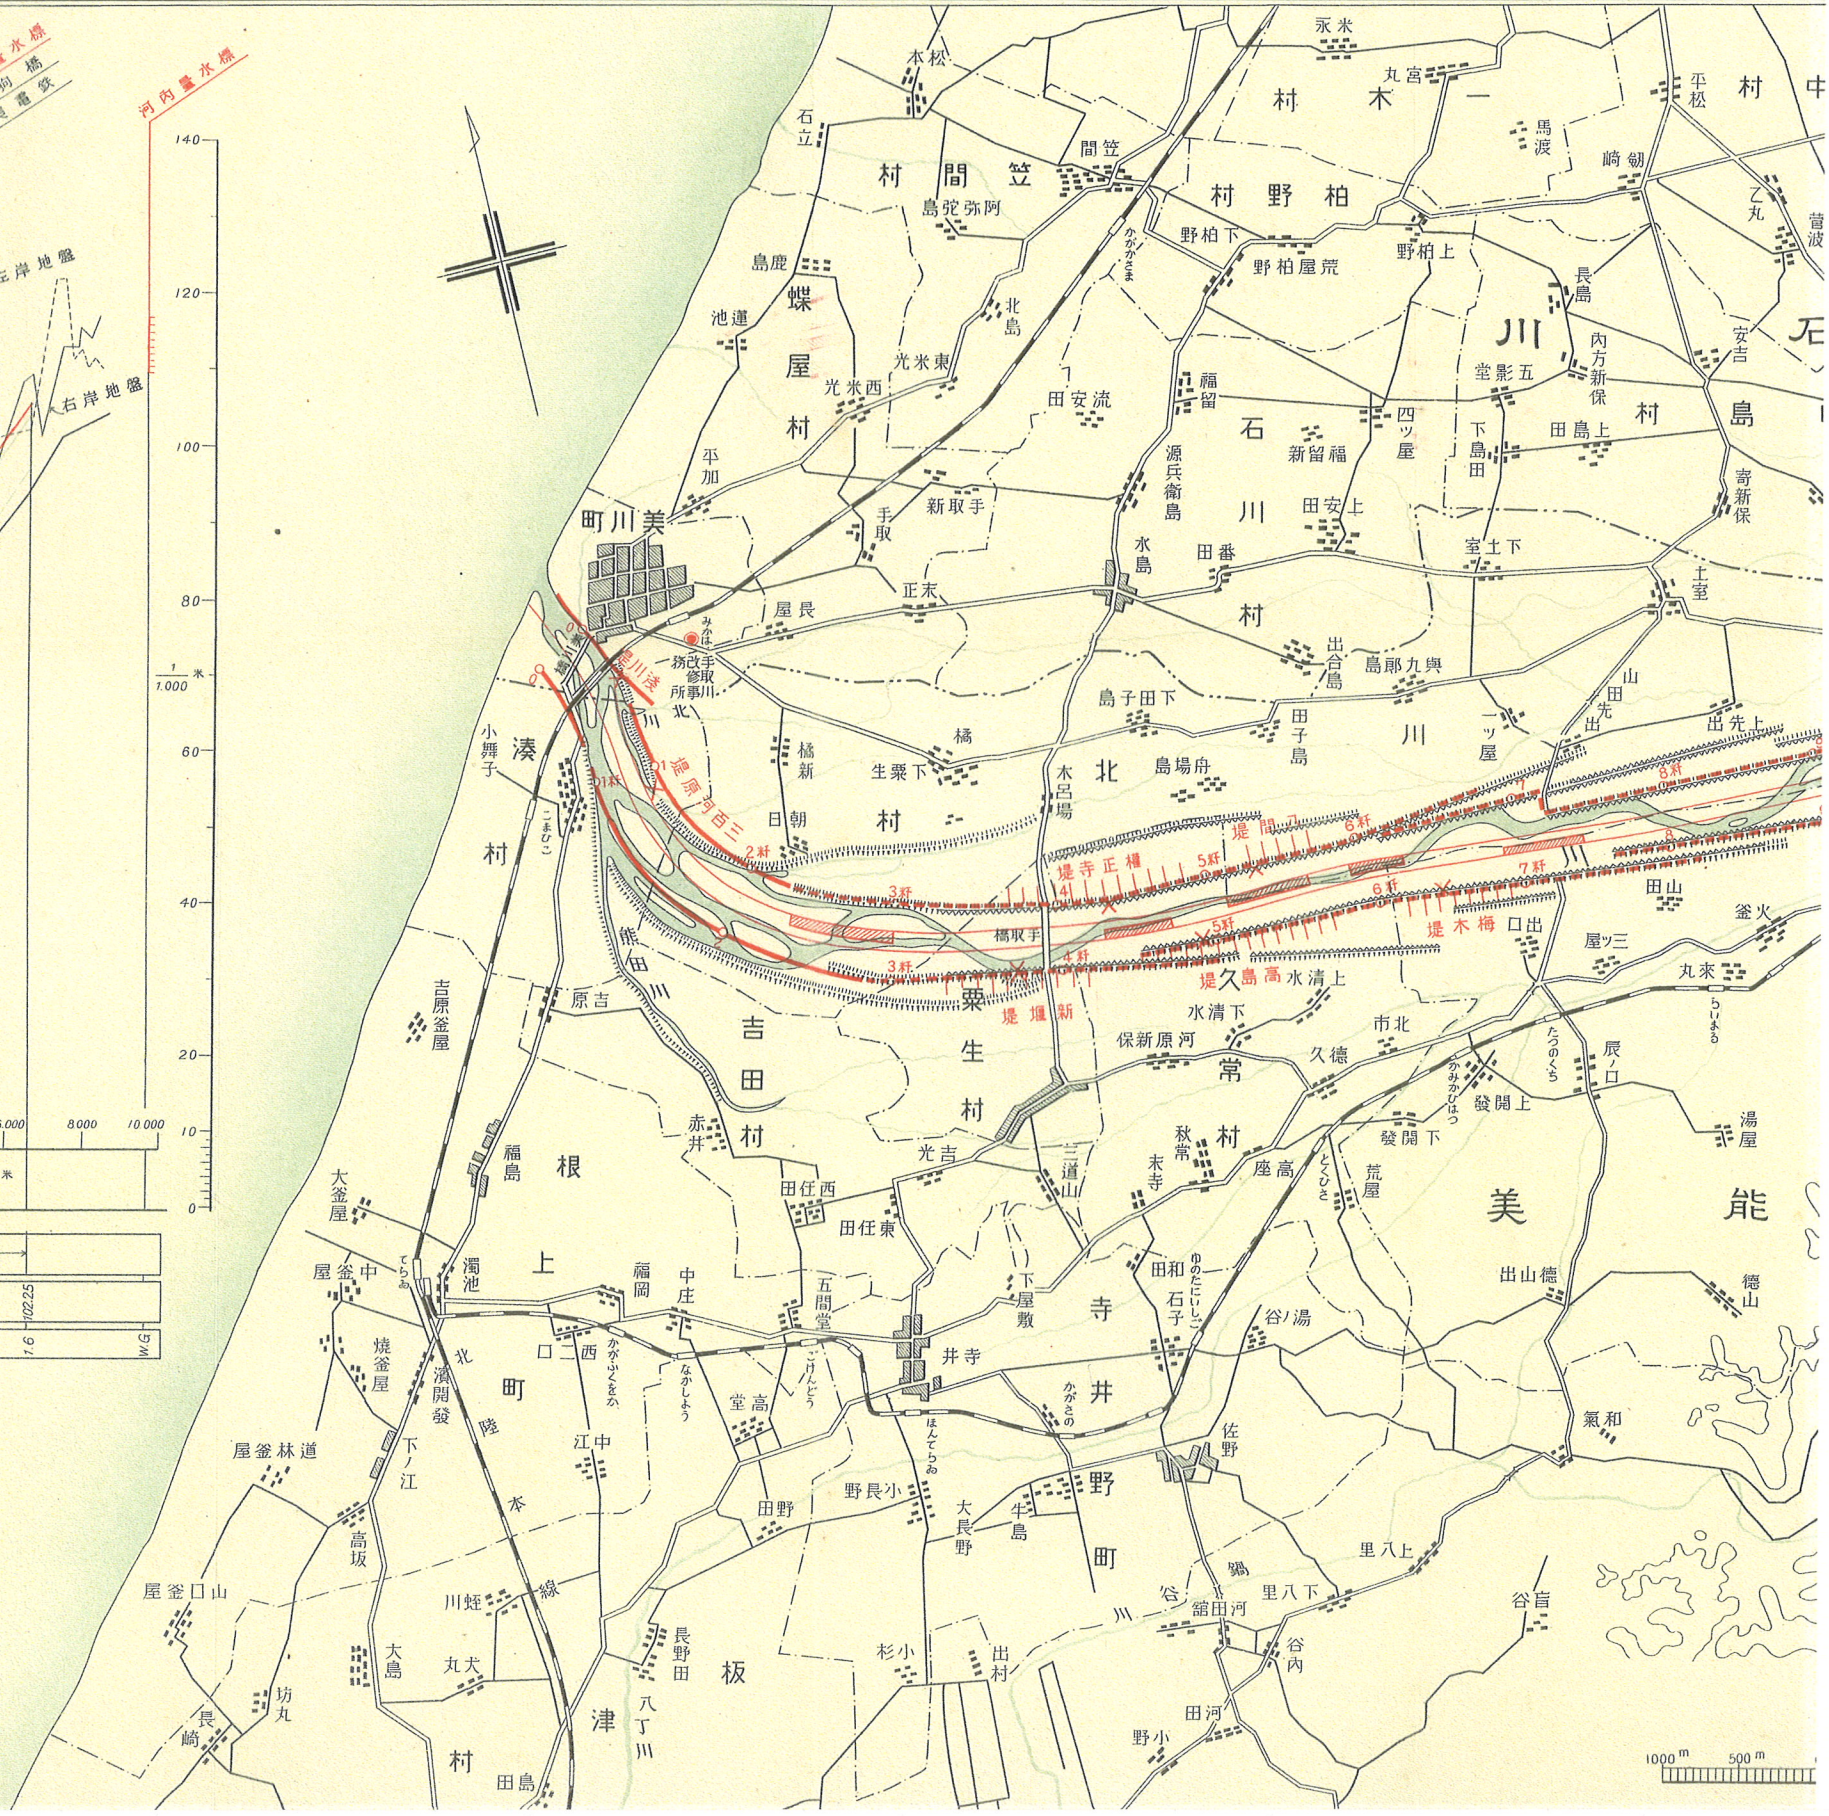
河内量水標
水標
橋
鉄道

140
120
100
80
60
40
20
0

$\frac{1}{1,000}$ 米

右岸地盤
左岸地盤

5,000
8000
10,000

美川町
蝶屋村
笠間村
柏野村
一木村
石川村
北川村
湊村
吉田村
根上町
粟生村
久常村
寺井野町
板津村
美能
石川島村

本松
石立
永米
丸宮
平松
中村
馬渡
笠間
阿弥陀島
下柏野
上柏野
荒屋柏野
鹿島
北島
東米光
西米光
蓮池
加賀
加賀さ
流安田
福留
新福留
四ッ屋
五影堂
内方新保
長島
下島田
上島田
安吉
吉新保
寄新保
兵衛島
上安田
番田
下室
上室
手取
新手取
正末
長屋
水島
みかは
手取川改修事務所
出合島
九郎島
興
山田
出先
上先出
下田子島
田子島
ッ屋
橘
新橘
下粟生
舟場島
日朝
木呂場
三百河原
湊川
正寺堤
堤
新堤
高島堤
梅木堤
出山田
三ッ屋
火釜
来丸
小舞子
熊田川
吉原
吉原釜屋
稲島
赤井
西任田
東任田
吉光
三道山
下清水
上清水
河原新保
北市
徳久
上開発
下開発
秋常
寺末
高座
荒屋
湯谷
石子
和田
出山
徳山
和氣
屋中釜
大釜屋
濁池
福岡
中庄
西口
五間堂
下屋敷
寺井
佐野
焼釜屋
湊開発
北陸本線
下江
中江
高室
道林釜屋
高坂
山口釜屋
川蛭
大島
丸犬
長野田
野田
小長野
大長野
牛島
小杉
出村
河田
鵜谷
河留田
下八里
上八里
谷内
盲谷
長崎
坊丸
八丁川
島田
小野
河田
1粁
2粁
3粁
4粁
5粁
6粁
7粁
8粁
1000m
500m